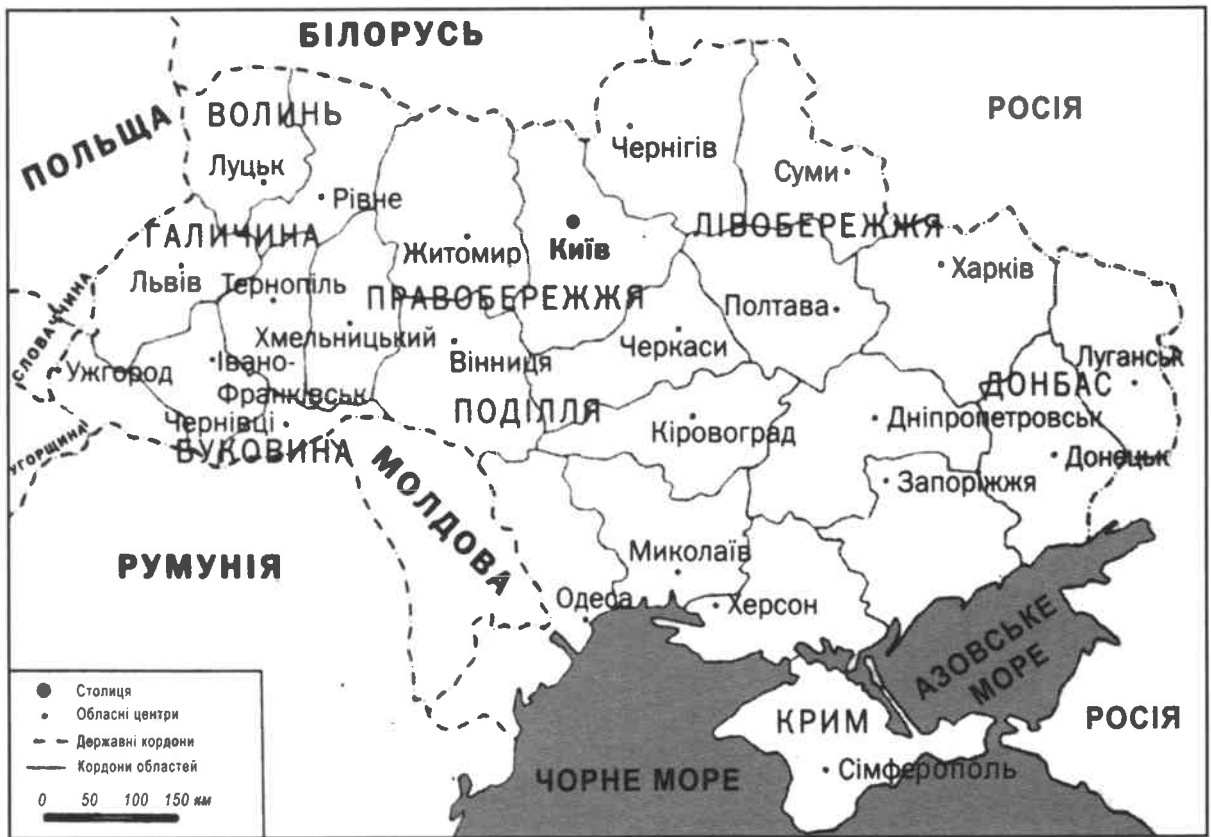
БІЛОРУСЬ
ПОЛЬЩА
ВОЛИНЬ
Луцьк
Рівне
ГАЛИЧИНА
Львів
Тернопіль
СЛОВАЧЧИНА
Ужгород
Івано-Франківськ
Чернівці
УГОРЩИНА
БУКОВИНА
Хмельницький
Житомир
Київ
ПРАВОБЕРЕЖЖЯ
Вінниця
ПОДІЛЛЯ
МОЛДОВА
РУМУНІЯ
Чернігів
Суми
РОСІЯ
ЛІВОБЕРЕЖЖЯ
Харків
Полтава
Черкаси
Луганськ
ДОНБАС
Дніпропетровськ
Кіровоград
Донецьк
Запоріжжя
Миколаїв
Одеса
Херсон
АЗОВСЬКЕ МОРЕ
КРИМ
РОСІЯ
ЧОРНЕ МОРЕ
Сімферополь

Столиця
Обласні центри
Державні кордони
Кордони областей
0 50 100 150 км